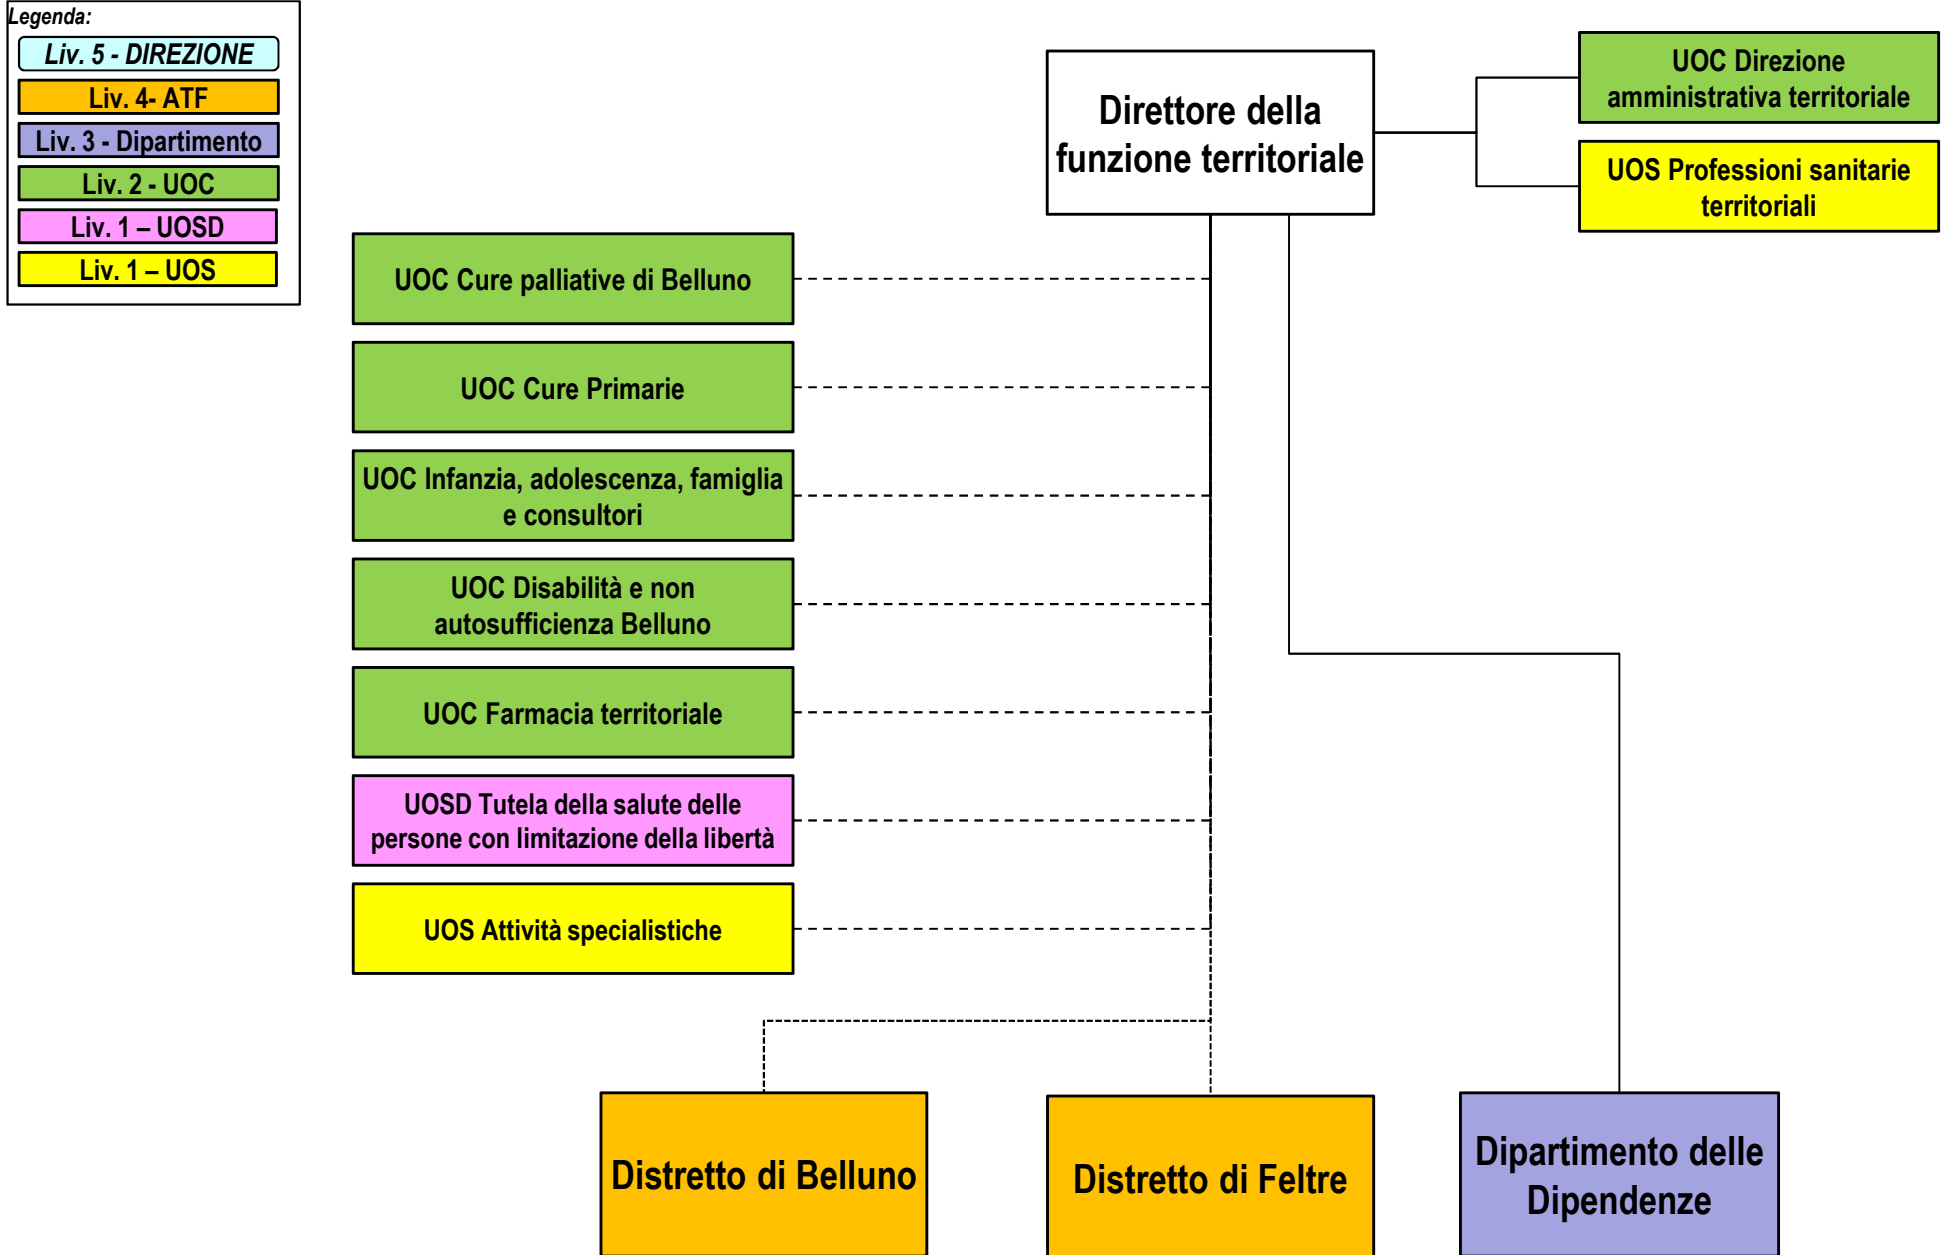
Legenda:
Liv. 5 - DIREZIONE
Liv. 4- ATF
Liv. 3 - Dipartimento
Liv. 2 - UOC
Liv. 1 – UOSD
Liv. 1 – UOS

Direttore della funzione territoriale

UOC Direzione amministrativa territoriale

UOS Professioni sanitarie territoriali

UOC Cure palliative di Belluno

UOC Cure Primarie

UOC Infanzia, adolescenza, famiglia e consultori

UOC Disabilità e non autosufficienza Belluno

UOC Farmacia territoriale

UOSD Tutela della salute delle persone con limitazione della libertà

UOS Attività specialistiche

Distretto di Belluno

Distretto di Feltre

Dipartimento delle Dipendenze